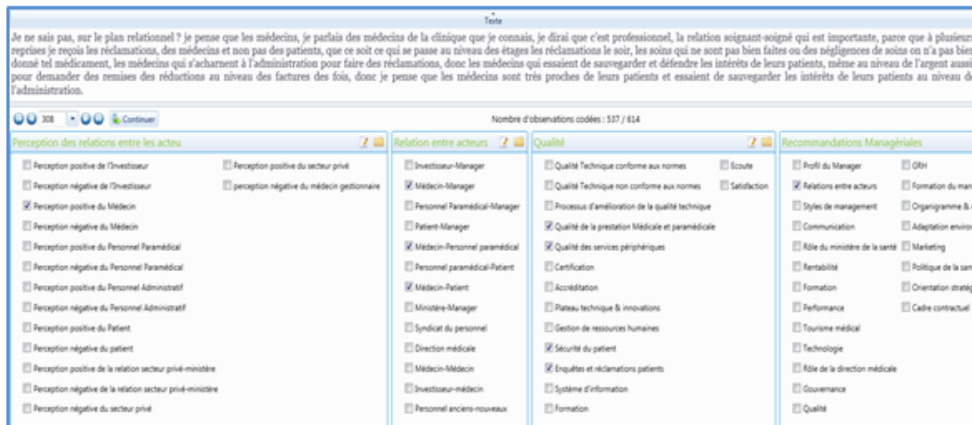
Texte

Je ne sais pas, sur le plan relationnel ? je pense que les médecins, je parlais des médecins de la clinique que je connais, je dirai que c'est professionnel, la relation soignant-soigné qui est importante, parce que à plusieurs reprises je reçois les réclamations, des médecins et non pas des patients, que ce soit ce qui se passe au niveau des étages les réclamations le soir, les soins qui ne sont pas bien faites ou des négligences de soins on n'a pas bien donné tel médicament, les médecins qui s'acharnent à l'administration pour faire des réclamations, donc les médecins qui essaient de sauvegarder et défendre les intérêts de leurs patients, même au niveau de l'argent aussi pour demander des remises des réductions au niveau des factures des fois, donc je pense que les médecins sont très proches de leurs patients et essaient de sauvegarder les intérêts de leurs patients au niveau de l'administration.

308 Continuer

Nombre d'observations codées : 537 / 614

| Perception des relations entre les acteu | | Relation entre acteurs | Qualité | | Recommandations Managériales | |
|---|---|---|---|---|---|---|
| Perception positive de l'Investisseur | Perception positive du secteur privé | Investisseur-Manager | Qualité Technique conforme aux normes | Ecoute | Profil du Manager | GRH |
| Perception négative de l'Investisseur | perception négative du médecin gestionnaire | Médecin-Manager | Qualité Technique non conforme aux normes | Satisfaction | Relations entre acteurs | Formation du man |
| Perception positive du Médecin | | Personnel Paramédical-Manager | Processus d'amélioration de la qualité technique | | Styles de management | Organigramme & |
| Perception négative du Médecin | | Patient-Manager | Qualité de la prestation Médicale et paramédicale | | Communication | Adaptation enviro |
| Perception positive du Personnel Paramédical | | Médecin-Personnel paramédical | Qualité des services périphériques | | Rôle du ministère de la santé | Marketing |
| Perception négative du Personnel Paramédical | | Personnel paramédical-Patient | Certification | | Rentabilité | Politique de la san |
| Perception positive du Personnel Administratif | | Médecin-Patient | Accréditation | | Formation | Orientation straté |
| Perception négative du Personnel Administratif | | Ministère-Manager | Plateau technique & innovations | | Performance | Cadre contractuel |
| Perception positive du Patient | | Syndicat du personnel | Gestion de ressources humaines | | Tourisme médical | |
| Perception négative du patient | | Direction médicale | Sécurité du patient | | Technologie | |
| Perception positive de la relation secteur privé-ministère | | Médecin-Médecin | Enquêtes et réclamations patients | | Rôle de la direction médicale | |
| Perception négative de la relation secteur privé-ministère | | Investisseur-médecin | Système d'information | | Gouvernance | |
| Perception négative du secteur privé | | Personnel anciens-nouveaux | Formation | | Qualité | |